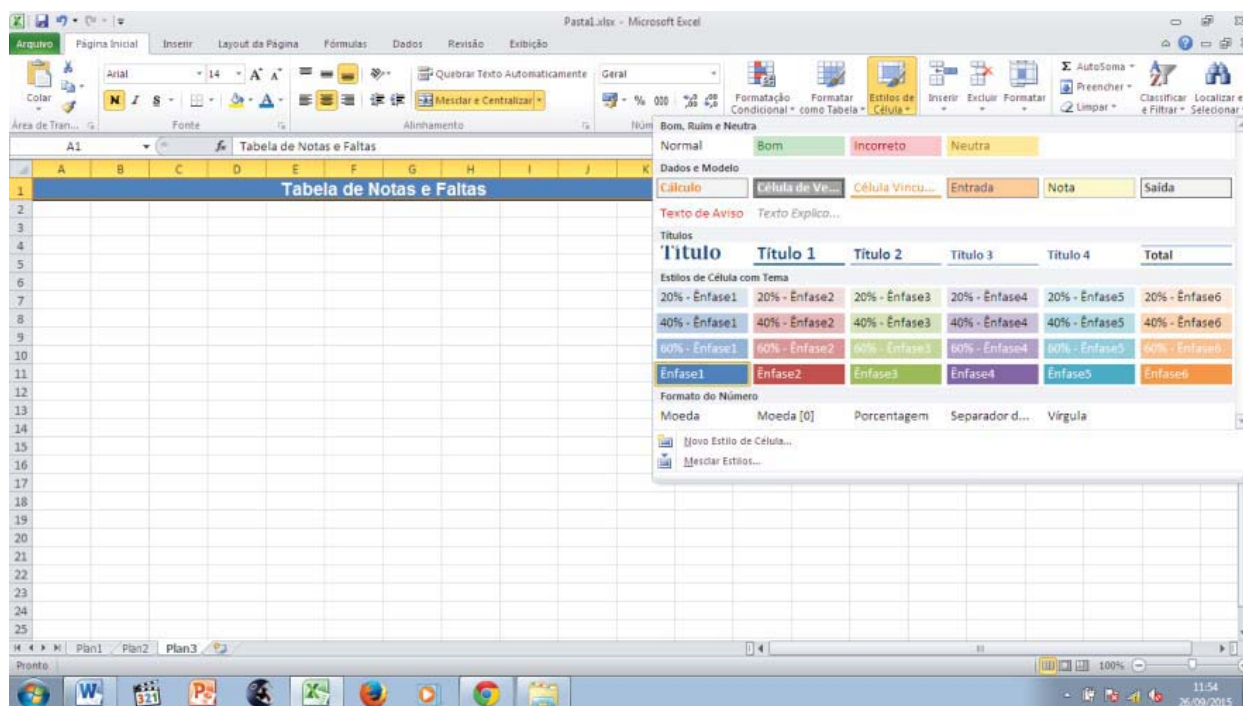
Pasta1.xlsx - Microsoft Excel

Arquivo | Página Inicial | Inserir | Layout da Página | Fórmulas | Dados | Revisão | Exibição

Colar | Área de Tran... | Arial | 14 | A A | N I S | Fonte | Quebrar Texto Automaticamente | Mesclar e Centralizar | Alinhamento | Geral | % 000 | Núm | Formatação Condicional | Formatar como Tabela | Estilos de Célula | Inserir | Excluir | Formatar | AutoSoma | Preencher | Limpar | Classificar e Filtrar | Localizar e Selecionar

A1 | $f_x$ | Tabela de Notas e Faltas

| | A | B | C | D | E | F | G | H | I | J | K |
|---|---|---|---|---|---|---|---|---|---|---|---|
| 1 | Tabela de Notas e Faltas | | | | | | | | | | |

2 3 4 5 6 7 8 9 10 11 12 13 14 15 16 17 18 19 20 21 22 23 24 25

Bom, Ruim e Neutra
Normal | Bom | Incorreto | Neutra

Dados e Modelo
Cálculo | Célula de Ve... | Célula Vincu... | Entrada | Nota | Saída
Texto de Aviso | Texto Explica...

Títulos
Título | Título 1 | Título 2 | Título 3 | Título 4 | Total

Estilos de Célula com Tema
20% - Ênfase1 | 20% - Ênfase2 | 20% - Ênfase3 | 20% - Ênfase4 | 20% - Ênfase5 | 20% - Ênfase6
40% - Ênfase1 | 40% - Ênfase2 | 40% - Ênfase3 | 40% - Ênfase4 | 40% - Ênfase5 | 40% - Ênfase6
60% - Ênfase1 | 60% - Ênfase2 | 60% - Ênfase3 | 60% - Ênfase4 | 60% - Ênfase5 | 60% - Ênfase6
Ênfase1 | Ênfase2 | Ênfase3 | Ênfase4 | Ênfase5 | Ênfase6

Formato do Número
Moeda | Moeda [0] | Porcentagem | Separador d... | Vírgula

Novo Estilo de Célula...
Mesclar Estilos...

Plan1 | Plan2 | Plan3
Pronto | 100%

11:54
26/09/2015